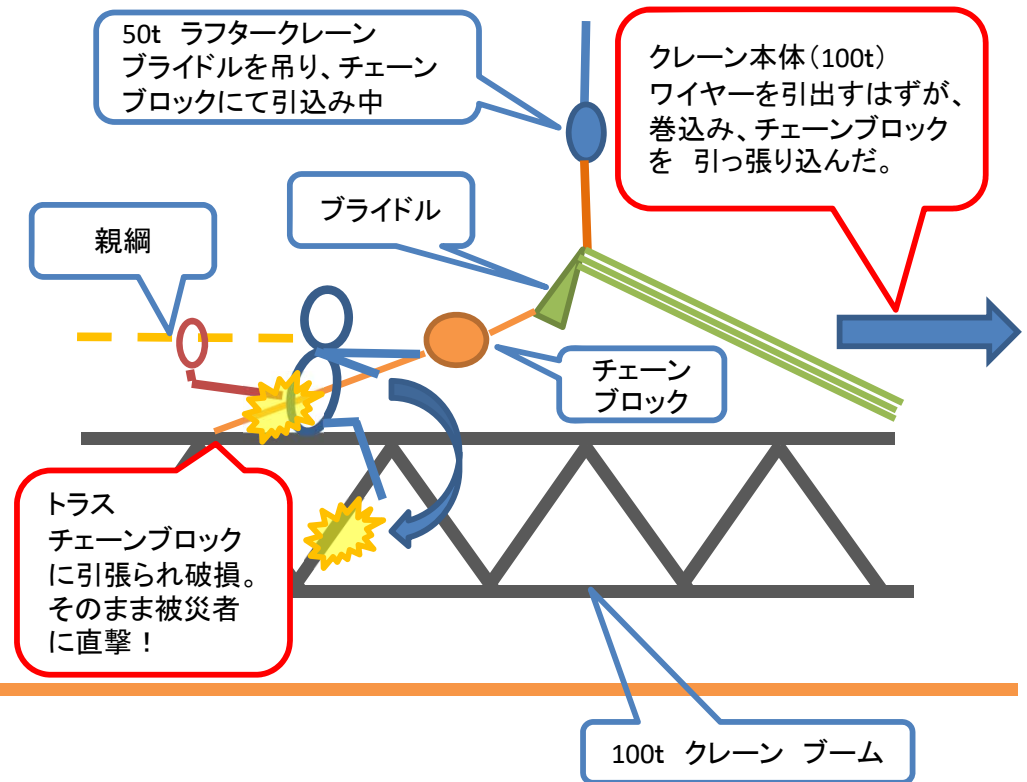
50t　ラフタークレーン
ブライドルを吊り、チェーンブロックにて引込み中

クレーン本体（100t）
ワイヤーを引出すはずが、巻込み、チェーンブロックを　引っ張り込んだ。

ブライドル

親綱

チェーン
ブロック

トラス
チェーンブロックに引張られ破損。そのまま被災者に直撃！

100t　クレーン　ブーム